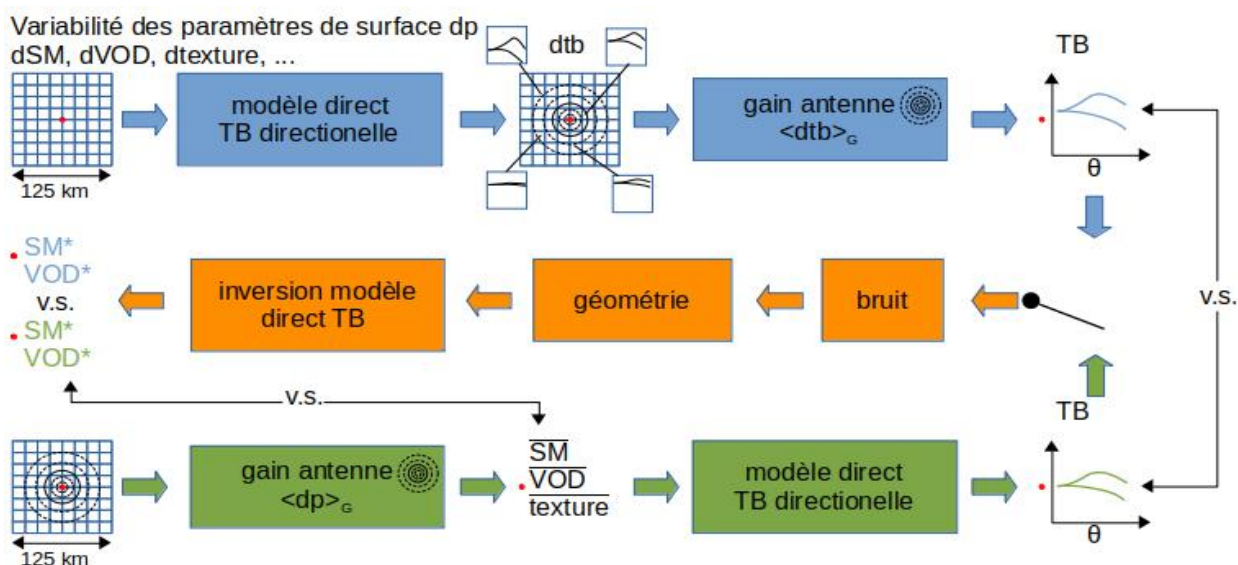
Variabilité des paramètres de surface dp dSM, dVOD, dtexture, ...

125 km

modèle direct TB directionelle

dtb

gain antenne <dtb>$_G$

TB

θ

SM*
VOD*
v.s.
SM*
VOD*

inversion modèle direct TB

géométrie

bruit

v.s.

v.s.

TB

125 km

gain antenne <dp>$_G$

$\overline{SM}$
$\overline{VOD}$
$\overline{texture}$

modèle direct TB directionelle

θ